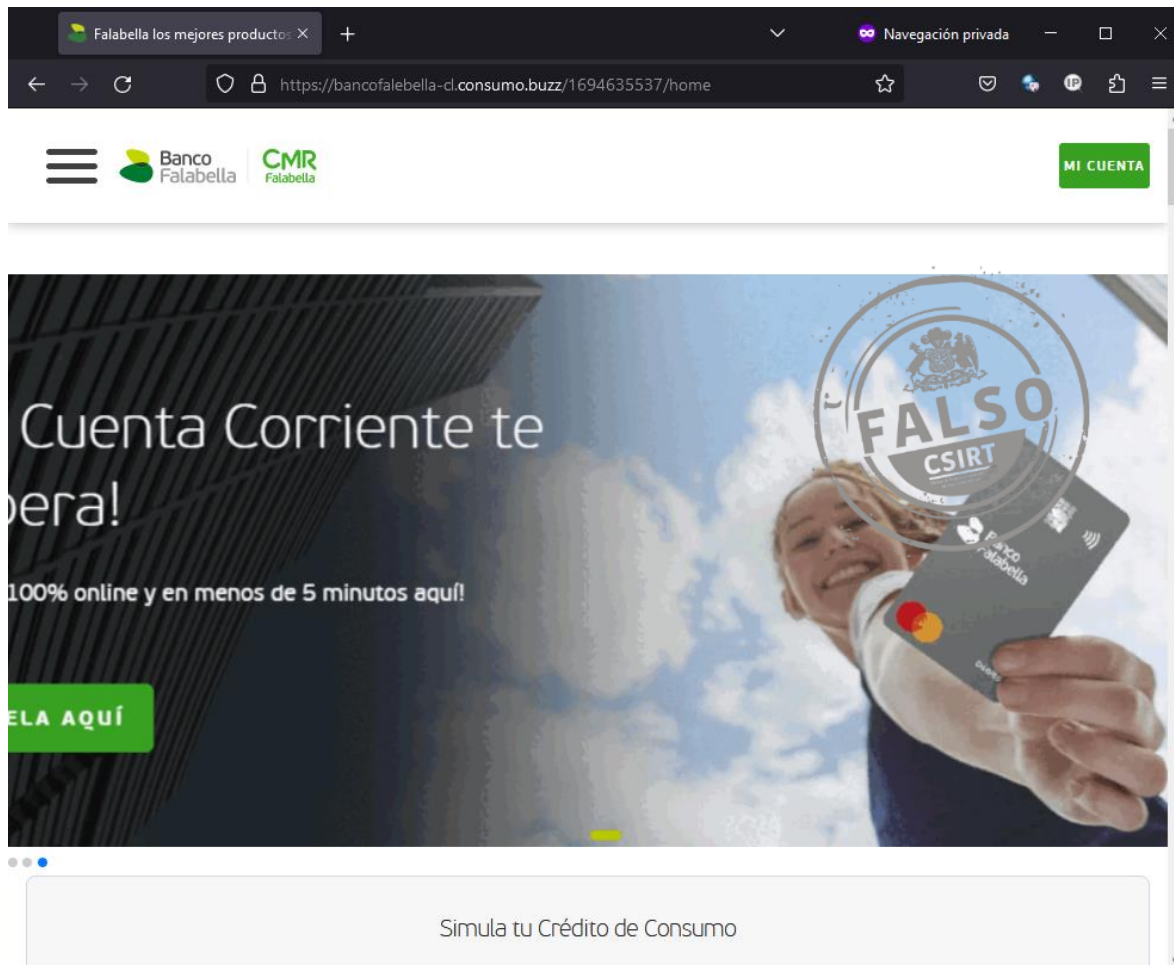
Falabella los mejores productos

Navegación privada

https://bancofalebella-cl.consumo.buzz/1694635537/home

Banco Falabella CMR Falabella

MI CUENTA

Cuenta Corriente te
pera!

100% online y en menos de 5 minutos aquí!

ELA AQUÍ

FALSO
CSIRT

Banco Falabella

Simula tu Crédito de Consumo